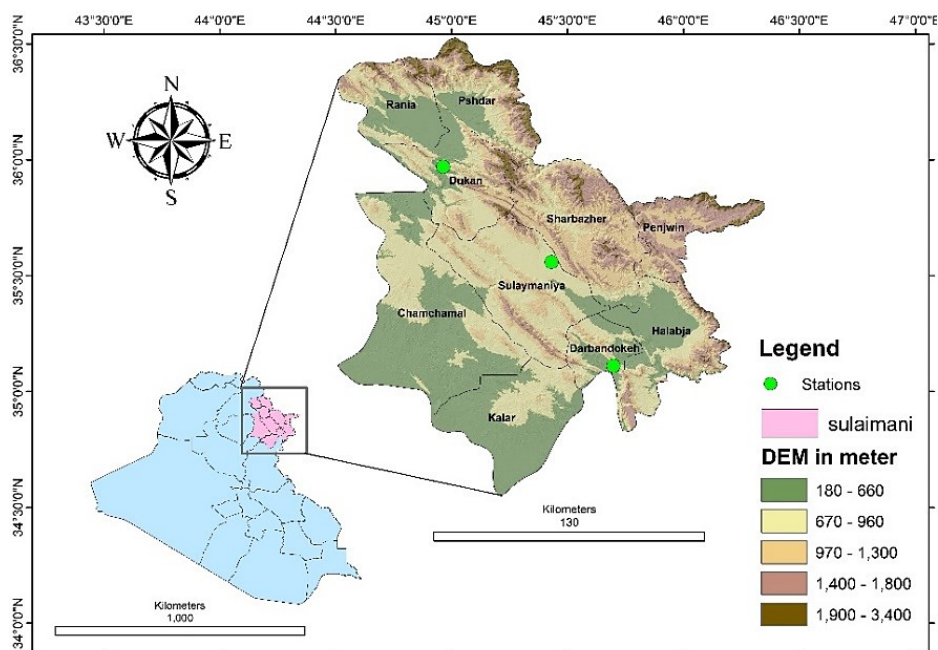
43°30'0"E 44°0'0"E 44°30'0"E 45°0'0"E 45°30'0"E 46°0'0"E 46°30'0"E 47°0'0"E

36°30'0"N
36°0'0"N
35°30'0"N
35°0'0"N
34°30'0"N
34°0'0"N

N
W E
S

Rania
Pshdar
Dukan
Sharbazher
Penjwin
Sulaymaniya
Chamchamal
Halabja
Darbandokeh
Kalar

Legend
Stations
sulaimani
DEM in meter
180 - 660
670 - 960
970 - 1,300
1,400 - 1,800
1,900 - 3,400

Kilometers
130

Kilometers
1,000